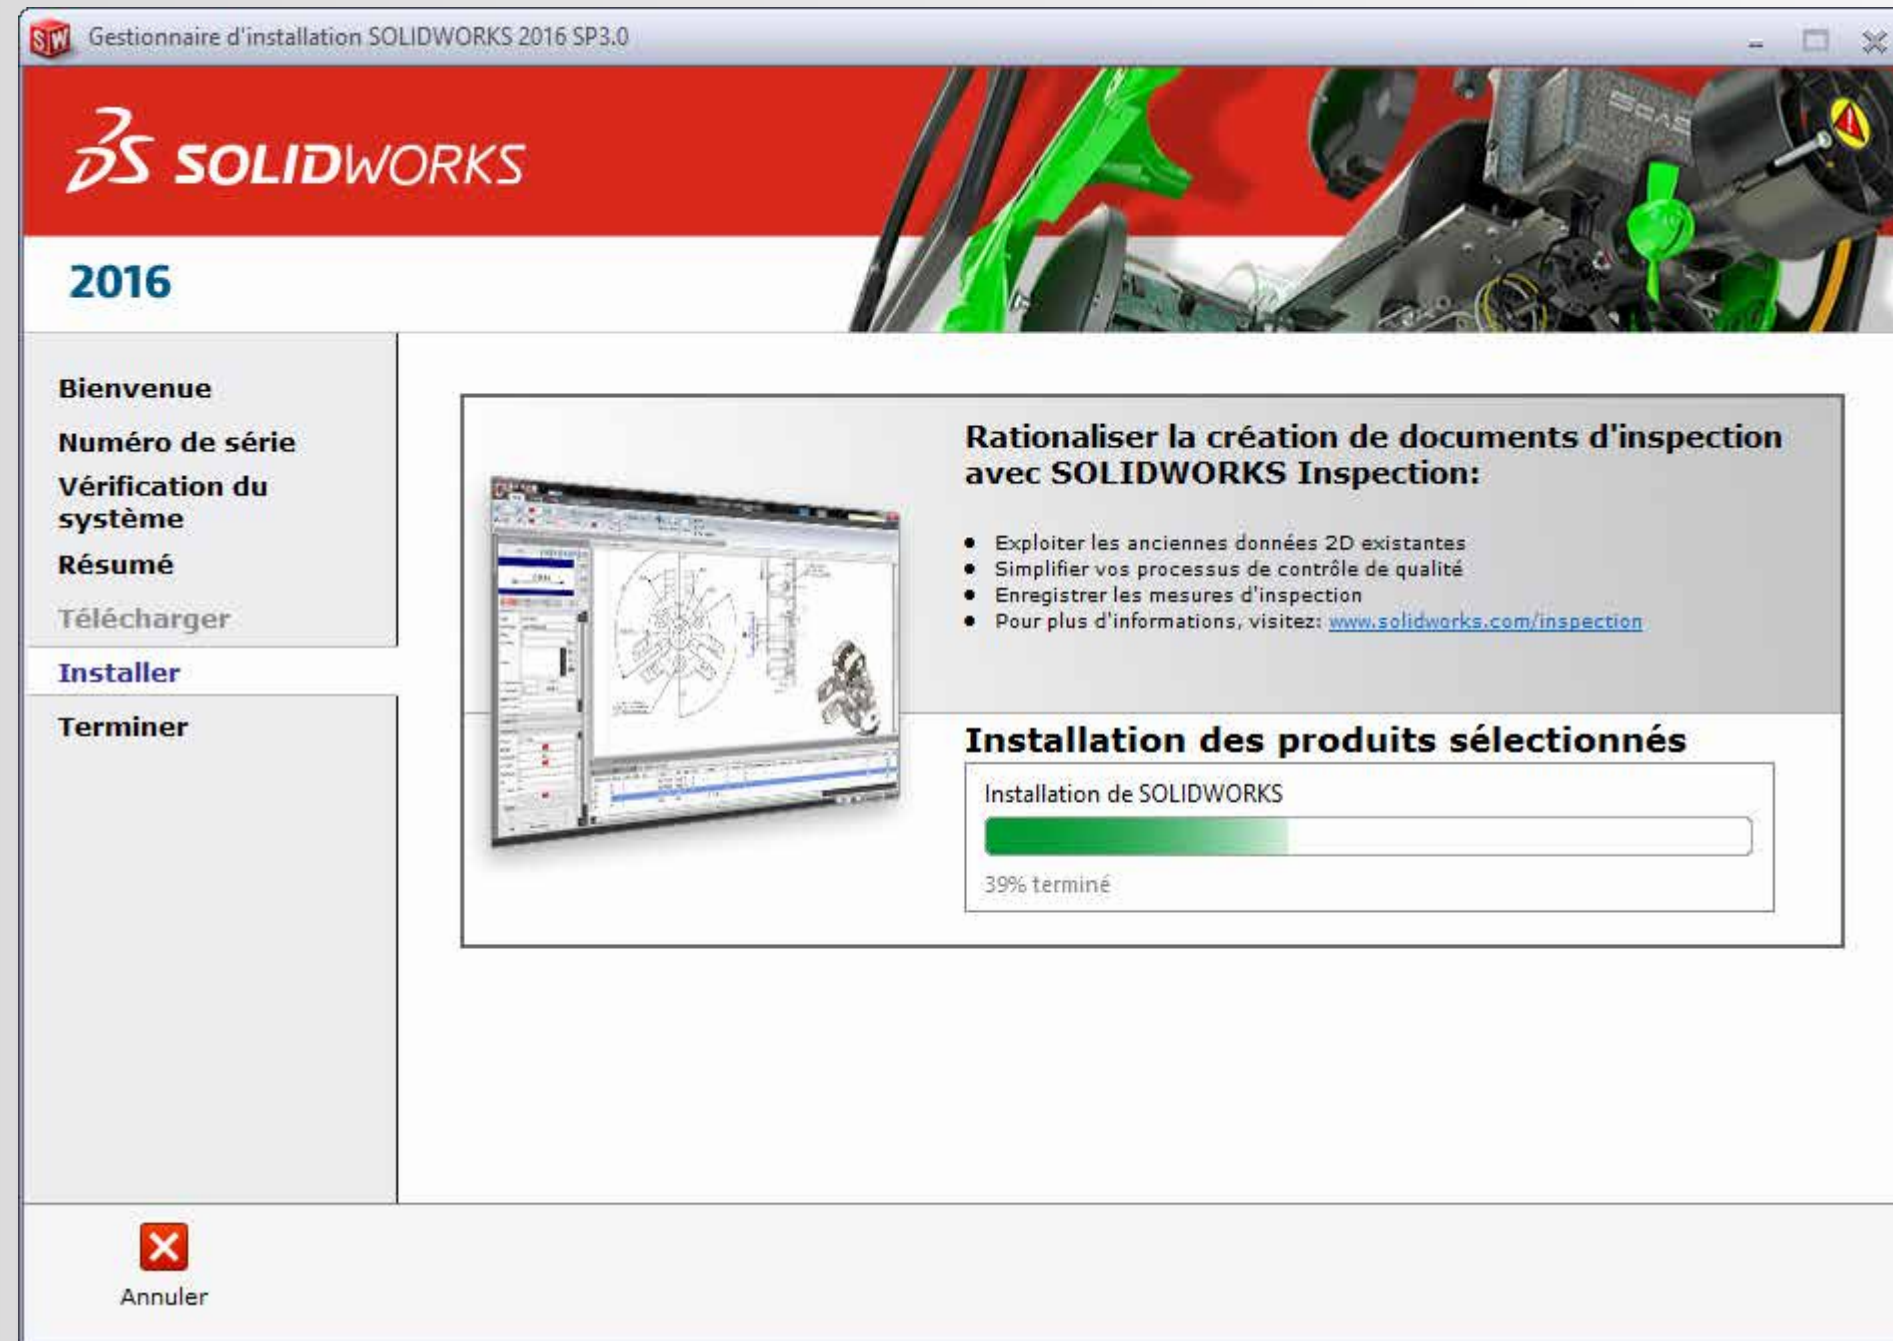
Gestionnaire d'installation SOLIDWORKS 2016 SP3.0

SOLIDWORKS

2016

Bienvenue
Numéro de série
Vérification du système
Résumé
Télécharger
Installer
Terminer

Rationaliser la création de documents d'inspection avec SOLIDWORKS Inspection:

- Exploiter les anciennes données 2D existantes
- Simplifier vos processus de contrôle de qualité
- Enregistrer les mesures d'inspection
- Pour plus d'informations, visitez: www.solidworks.com/inspection

Installation des produits sélectionnés

Installation de SOLIDWORKS

39% terminé

Annuler